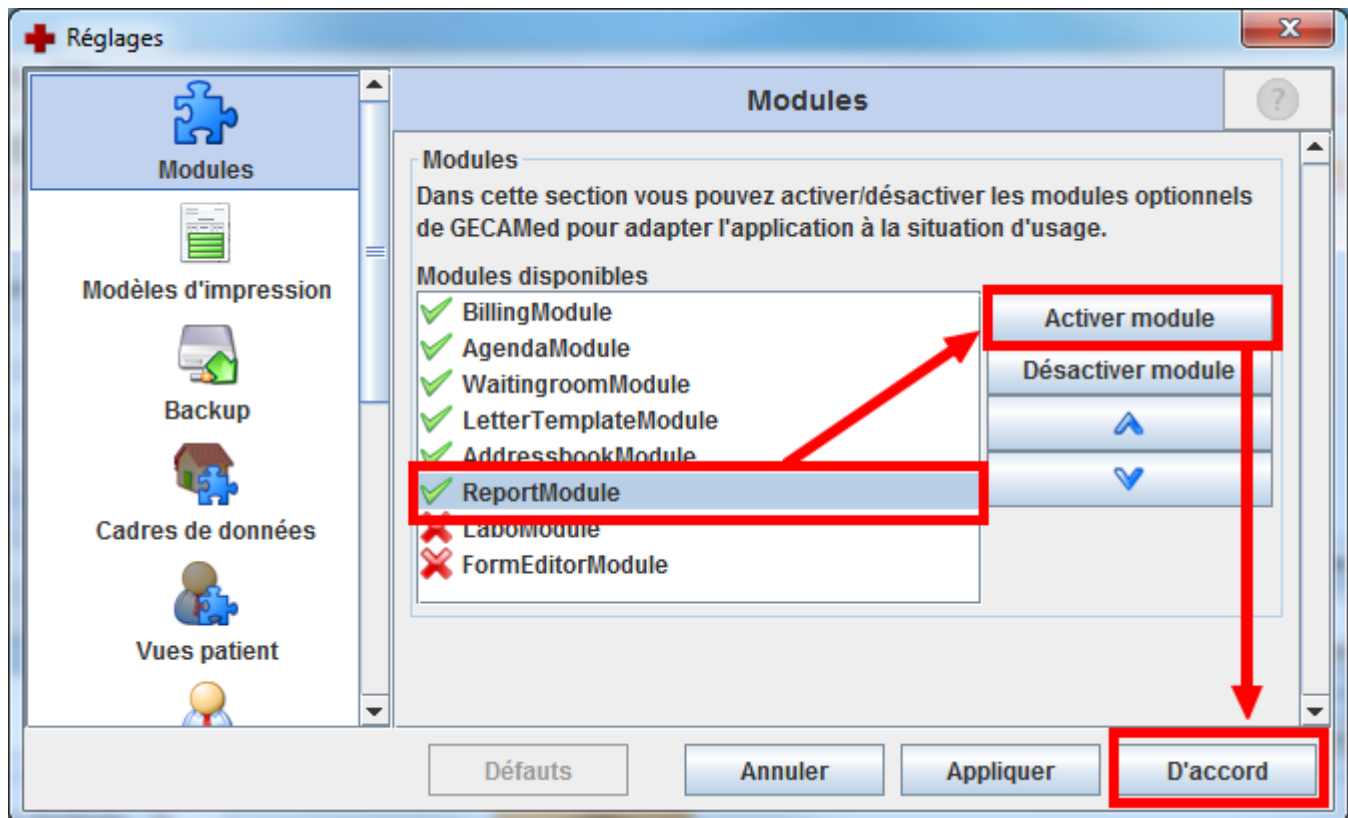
Réglages

Modules

Modèles d'impression

Backup

Cadres de données

Vues patient

Modules

Modules

Dans cette section vous pouvez activer/désactiver les modules optionnels de GECAMed pour adapter l'application à la situation d'usage.

Modules disponibles

BillingModule
AgendaModule
WaitingroomModule
LetterTemplateModule
AddressbookModule
ReportModule
LaboModule
FormEditorModule

Activer module

Désactiver module

Défauts

Annuler

Appliquer

D'accord